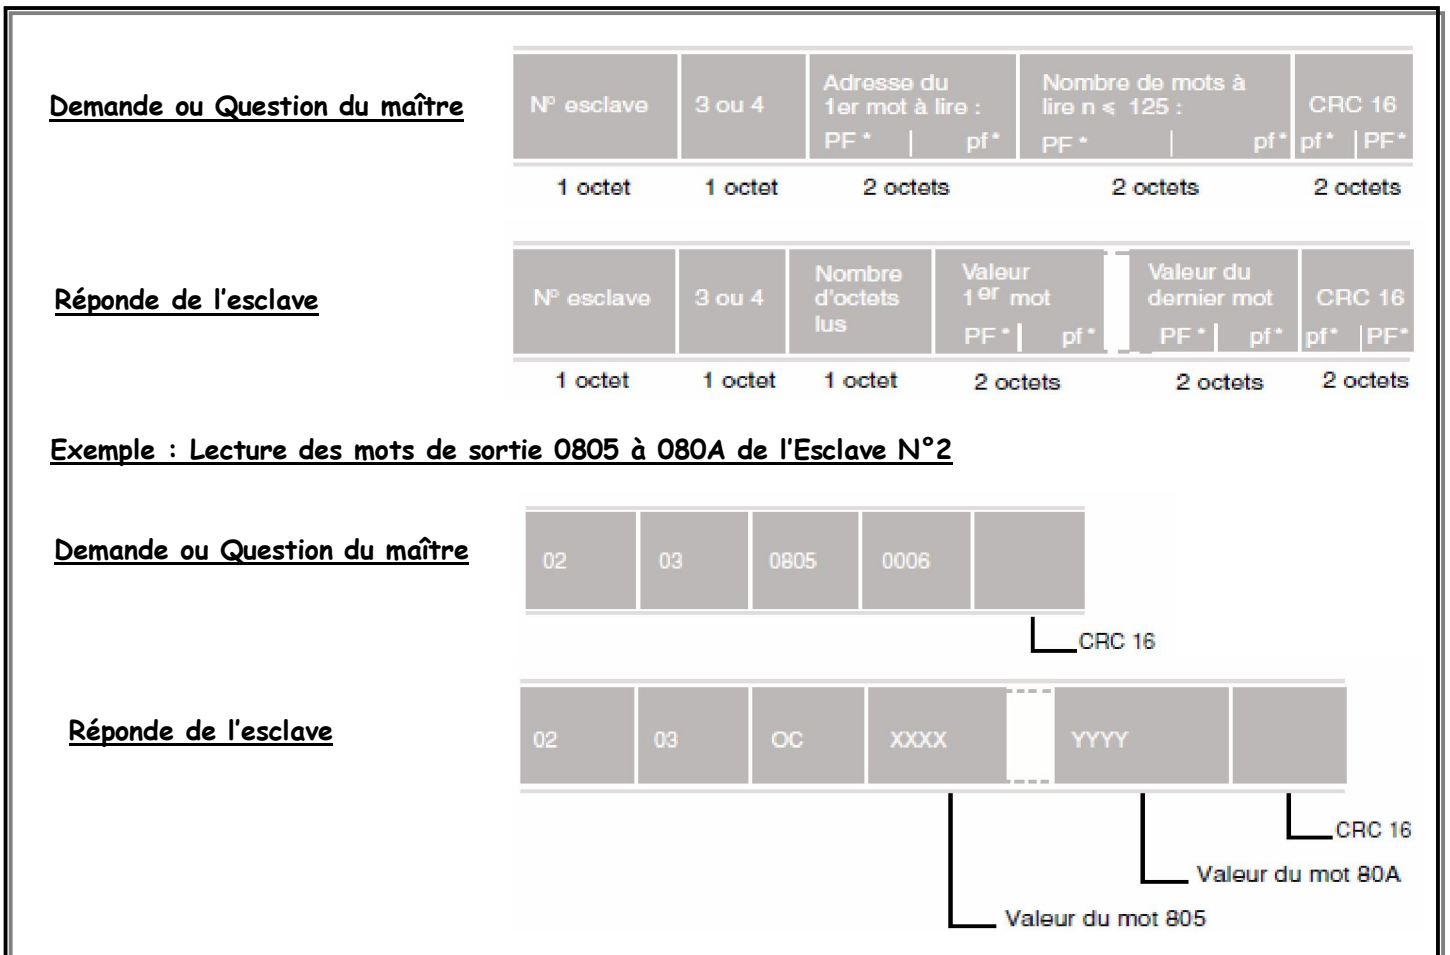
Demande ou Question du maître

| N° esclave | 3 ou 4 | Adresse du 1er mot à lire : PF * \| pf* | Nombre de mots à lire n $\leq$ 125 : PF * \| pf* | CRC 16 pf* \| PF* |
|---|---|---|---|---|
| 1 octet | 1 octet | 2 octets | 2 octets | 2 octets |

Réponde de l'esclave

| N° esclave | 3 ou 4 | Nombre d'octets lus | Valeur 1$^{er}$ mot PF * \| pf* | Valeur du dernier mot PF * \| pf* | CRC 16 pf* \| PF* |
|---|---|---|---|---|---|
| 1 octet | 1 octet | 1 octet | 2 octets | 2 octets | 2 octets |

Exemple : Lecture des mots de sortie 0805 à 080A de l'Esclave N°2

Demande ou Question du maître

| 02 | 03 | 0805 | 0006 | |
|---|---|---|---|---|

CRC 16

Réponde de l'esclave

| 02 | 03 | OC | XXXX | YYYY | |
|---|---|---|---|---|---|

CRC 16
Valeur du mot 80A
Valeur du mot 805